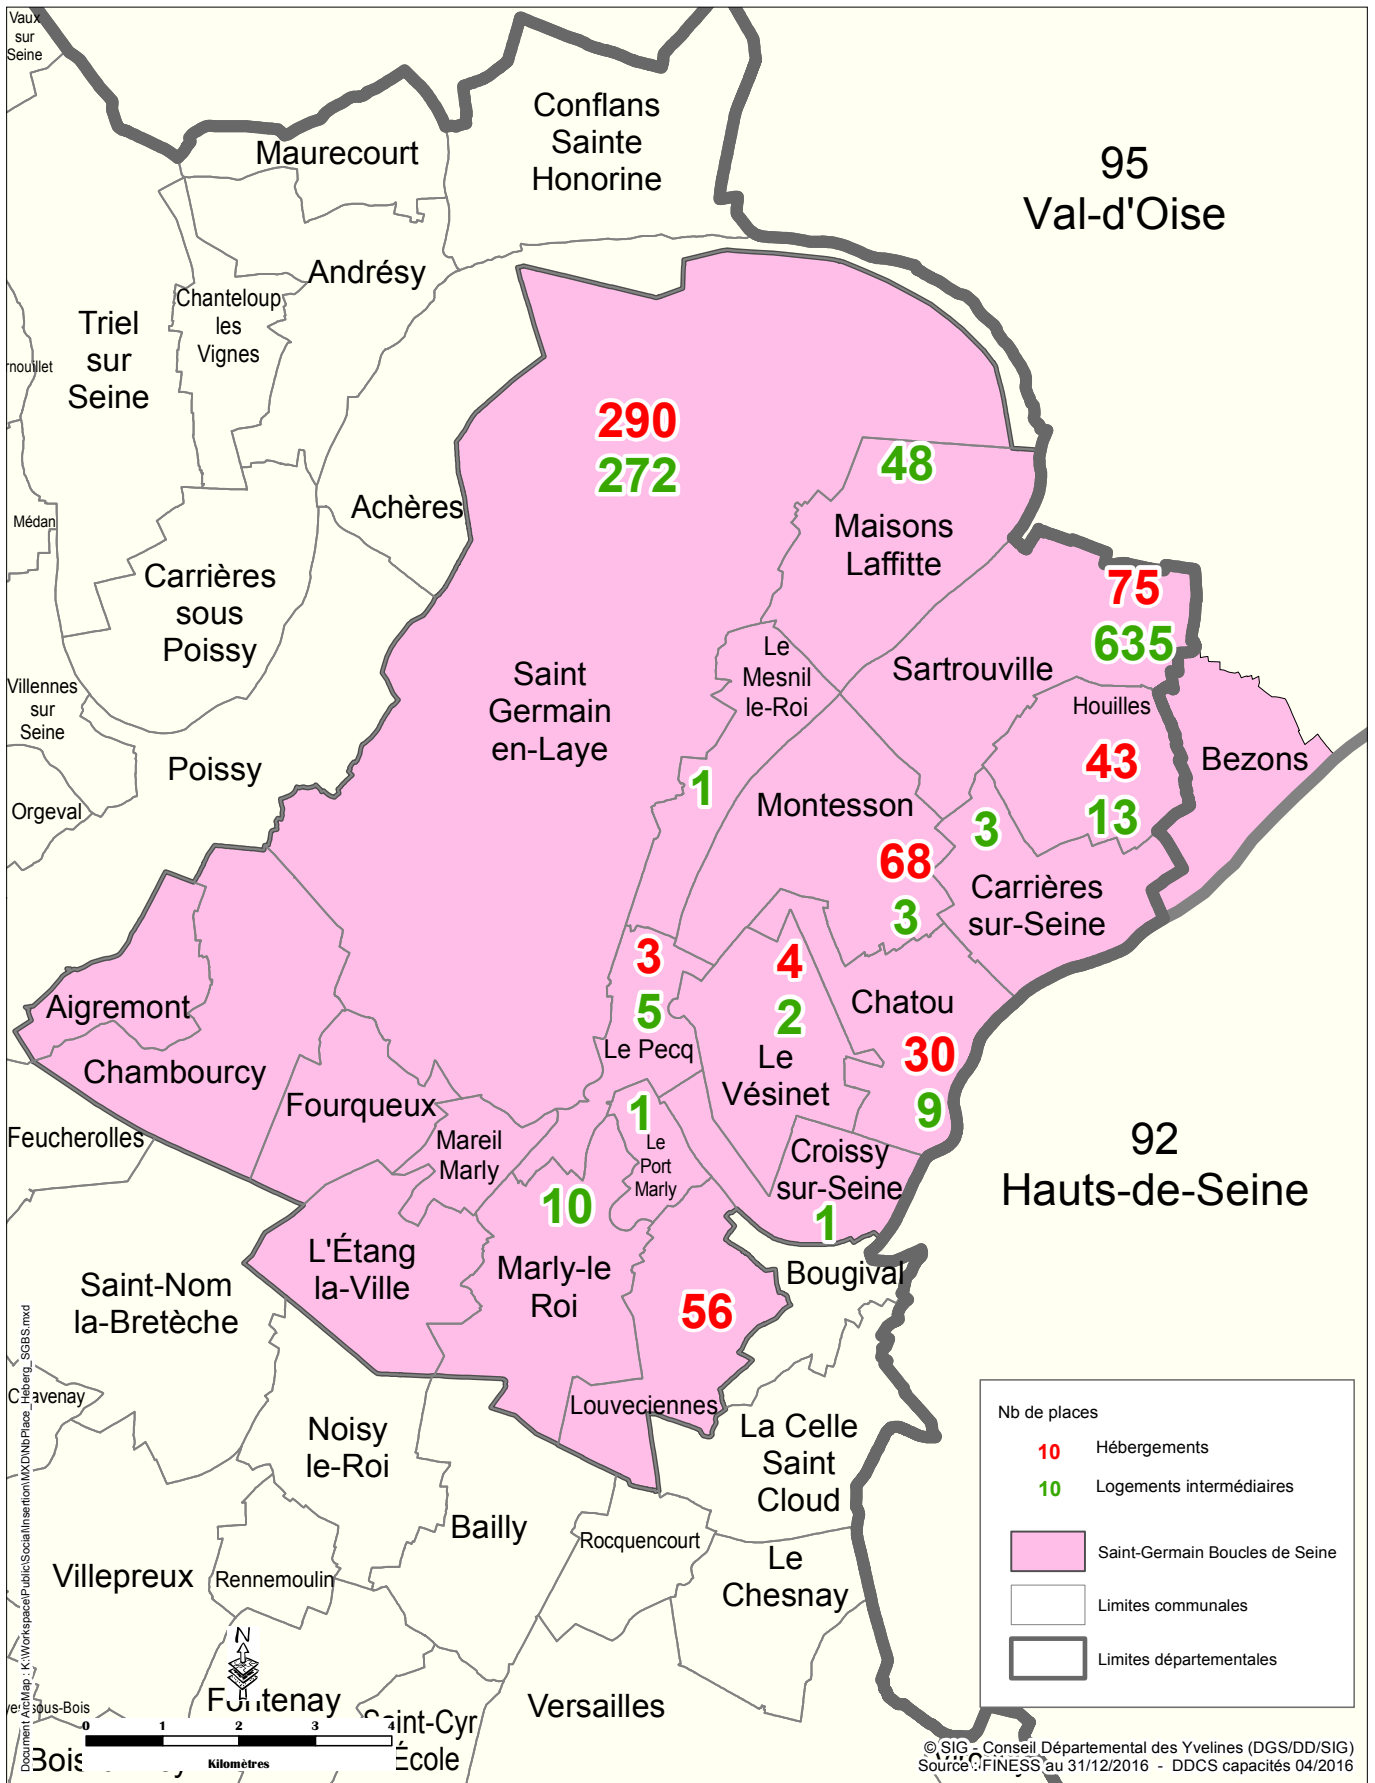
Vaux sur Seine

Maurecourt

Conflans Sainte Honorine

95 Val-d'Oise

Andrésy

Chanteloup les Vignes

Triel sur Seine

rnouillet

Achères

Médan

Carrières sous Poissy

Villennes sur Seine

Poissy

Orgeval

290
272

48

Maisons Laffitte

75
635

Le Mesnil le-Roi

Sartrouville

Saint Germain en-Laye

Houilles

43
13

Bezons

1

Montesson

3

68
3

Carrières sur-Seine

3
5

4
2

Chatou

Aigremont

Le Pecq

Le Vésinet

30
9

Chambourcy

Fourqueux

1

Mareil Marly

Le Port Marly

Croissy sur-Seine

92 Hauts-de-Seine

Feucherolles

10

1

L'Étang la-Ville

Marly-le Roi

56

Bougival

Saint-Nom la-Bretèche

Chavenay

Louveciennes

La Celle Saint Cloud

Noisy le-Roi

Bailly

Rocquencourt

Le Chesnay

Villepreux

Rennemoulin

N

Fontenay

Saint-Cyr École

Versailles

sous-Bois

Bois

0 1 2 3 4
Kilomètres

Document ArcMap : K:\Workspace\Public\Social\Insertion\MXD\NbPlace_Heberg_SGBS.mxd

Nb de places
10 Hébergements
10 Logements intermédiaires
Saint-Germain Boucles de Seine
Limites communales
Limites départementales

© SIG - Conseil Départemental des Yvelines (DGS/DD/SIG)
Source : FINESS au 31/12/2016 - DDCS capacités 04/2016